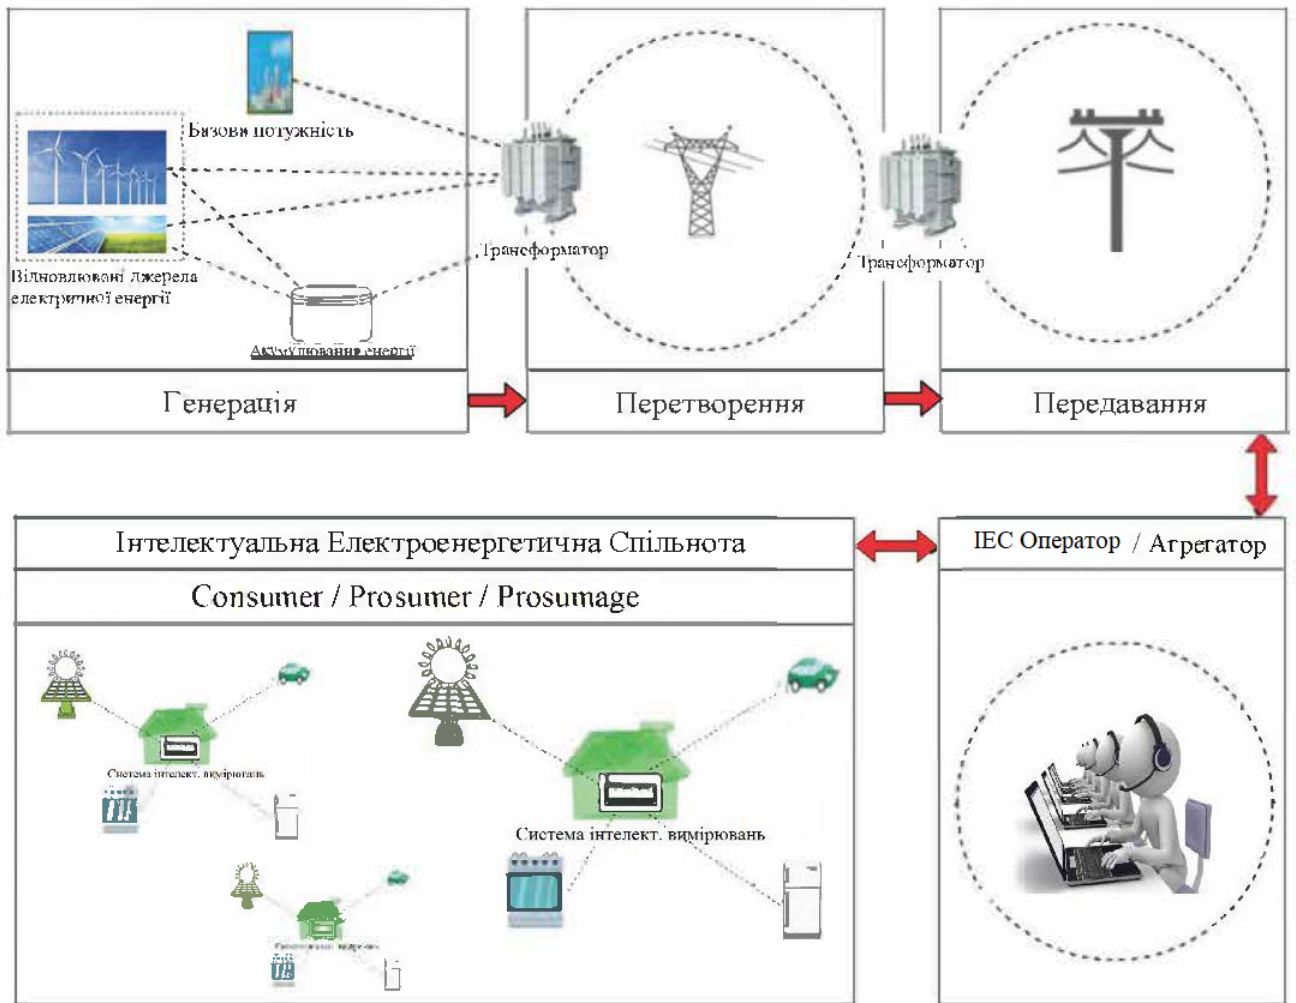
Базова потужність

Відновлювані джерела електричної енергії

Акумулювання енергії

Трансформатор

Трансформатор

Генерація

Перетворення

Передавання

Інтелектуальна Електроенергетична Спільнота

Consumer / Prosumer / Prosumage

IEC Оператор / Агрегатор

Система інтелект. вимірювань

Система інтелект. вимірювань

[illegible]